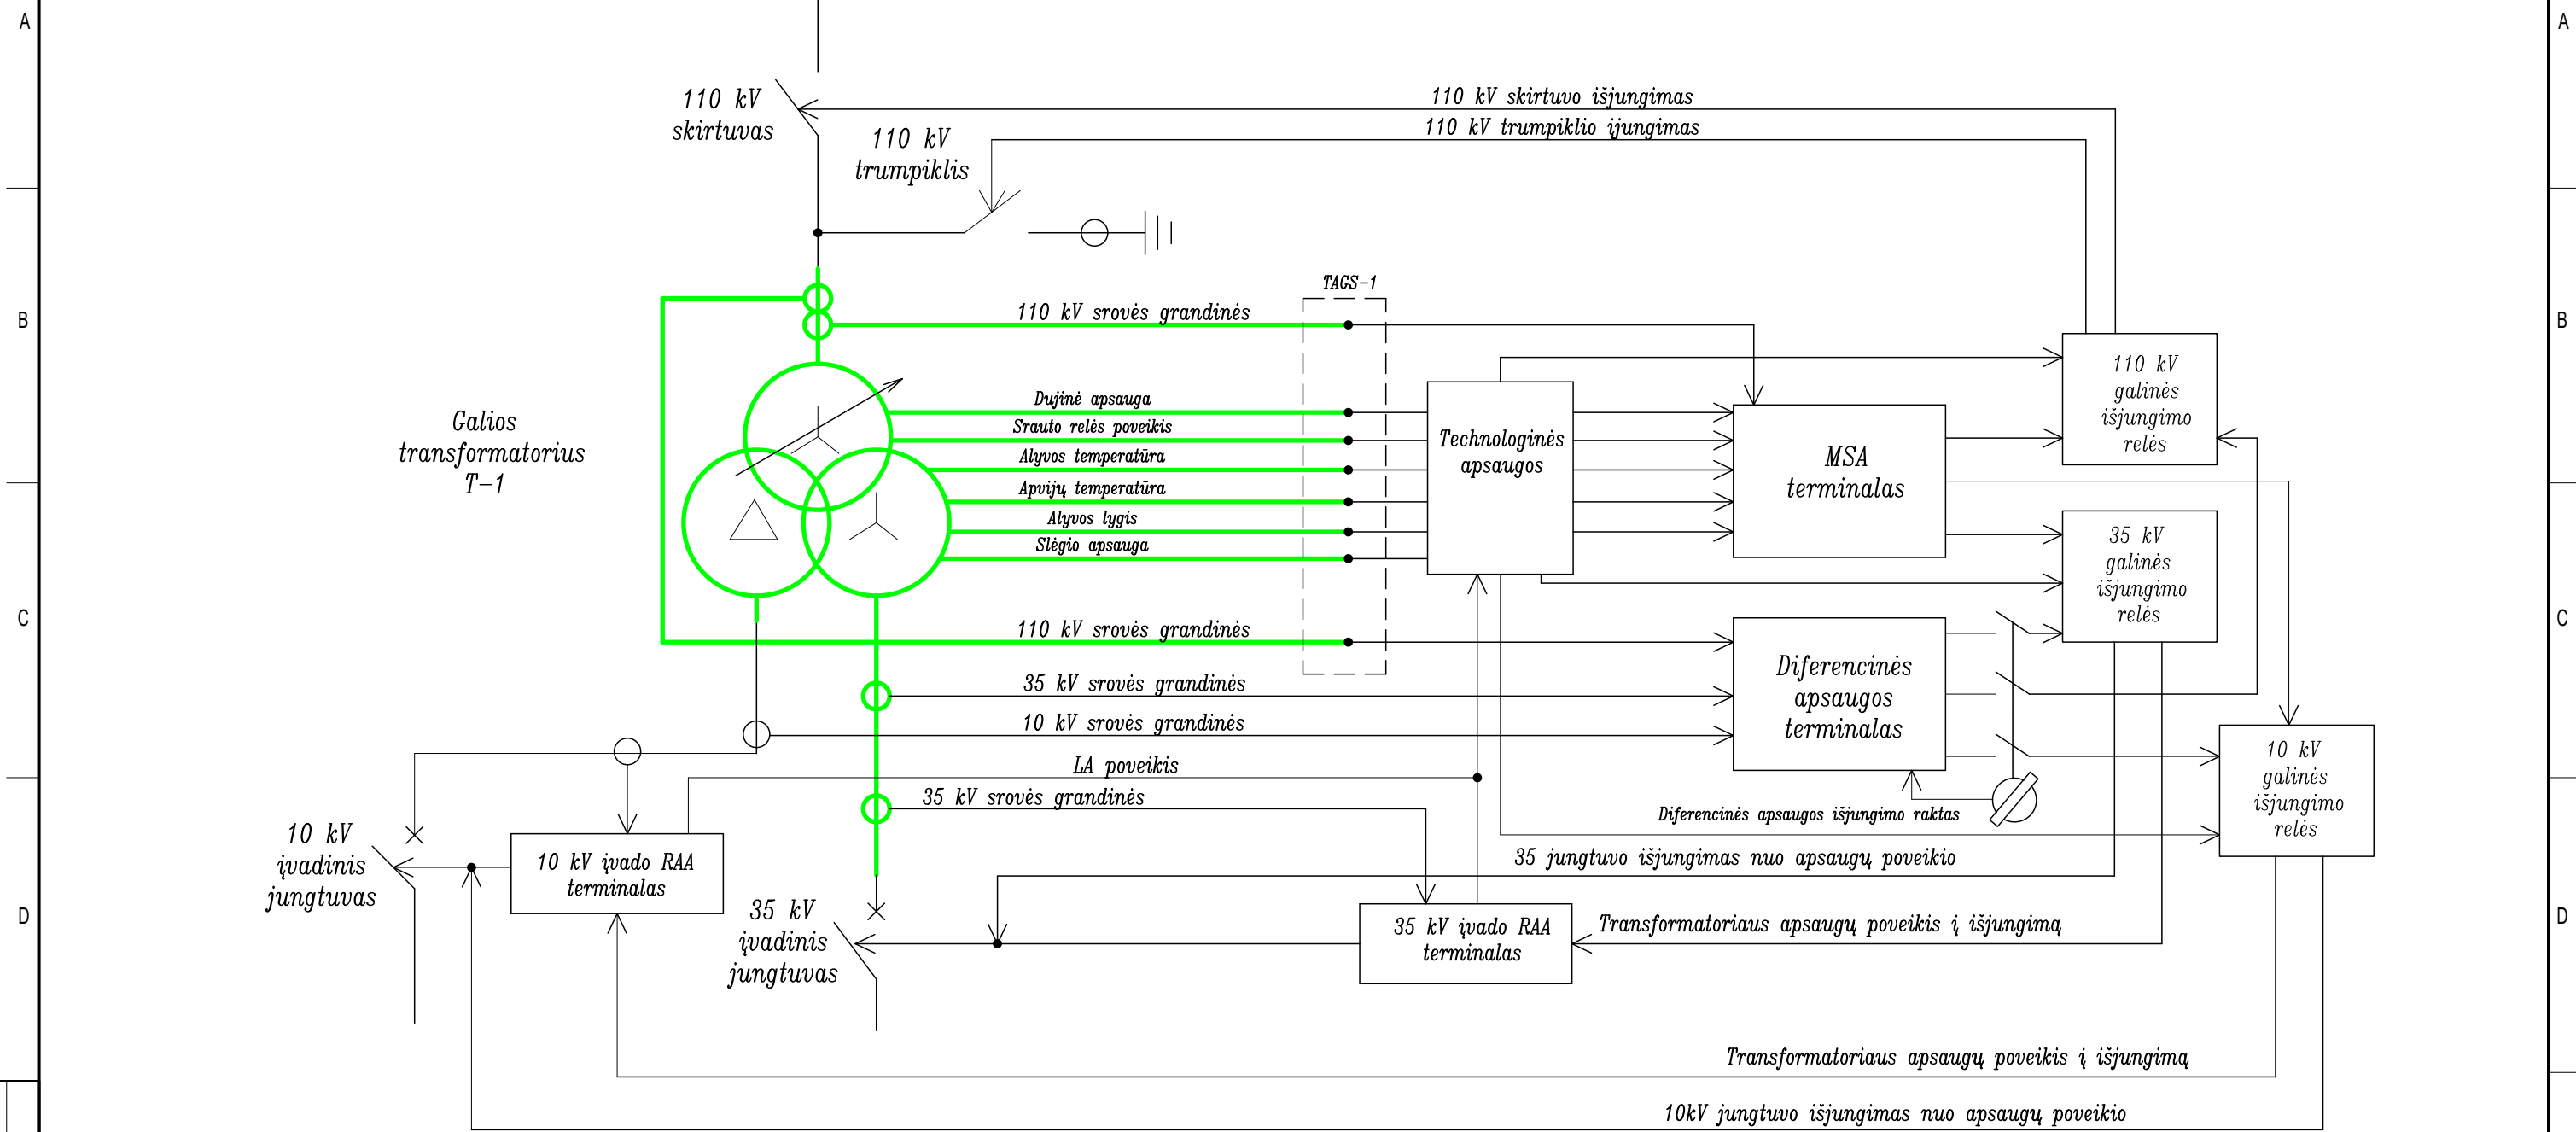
A

B

C

D

A

B

C

D

110 kV skirtuvas

110 kV trumpiklis

110 kV skirtuvo išjungimas

110 kV trumpiklio įjungimas

TAGS-1

110 kV srovės grandinės

Galios transformatorius T-1

Dujinė apsauga

Srauto relės poveikis

Alyvos temperatūra

Apvijų temperatūra

Alyvos lygis

Slėgio apsauga

Technologinės apsaugos

MSA terminalas

110 kV galinės išjungimo relės

35 kV galinės išjungimo relės

110 kV srovės grandinės

Diferencinės apsaugos terminalas

35 kV srovės grandinės

10 kV srovės grandinės

LA poveikis

35 kV srovės grandinės

10 kV galinės išjungimo relės

Diferencinės apsaugos išjungimo raktas

10 kV įvadinis jungtuvas

10 kV įvado RAA terminalas

35 kV įvadinis jungtuvas

35 kV jungtuvo išjungimas nuo apsaugų poveikio

35 kV įvado RAA terminalas

Transformatoriaus apsaugų poveikis į išjungimą

Transformatoriaus apsaugų poveikis į išjungimą

10kV jungtuvo išjungimas nuo apsaugų poveikio